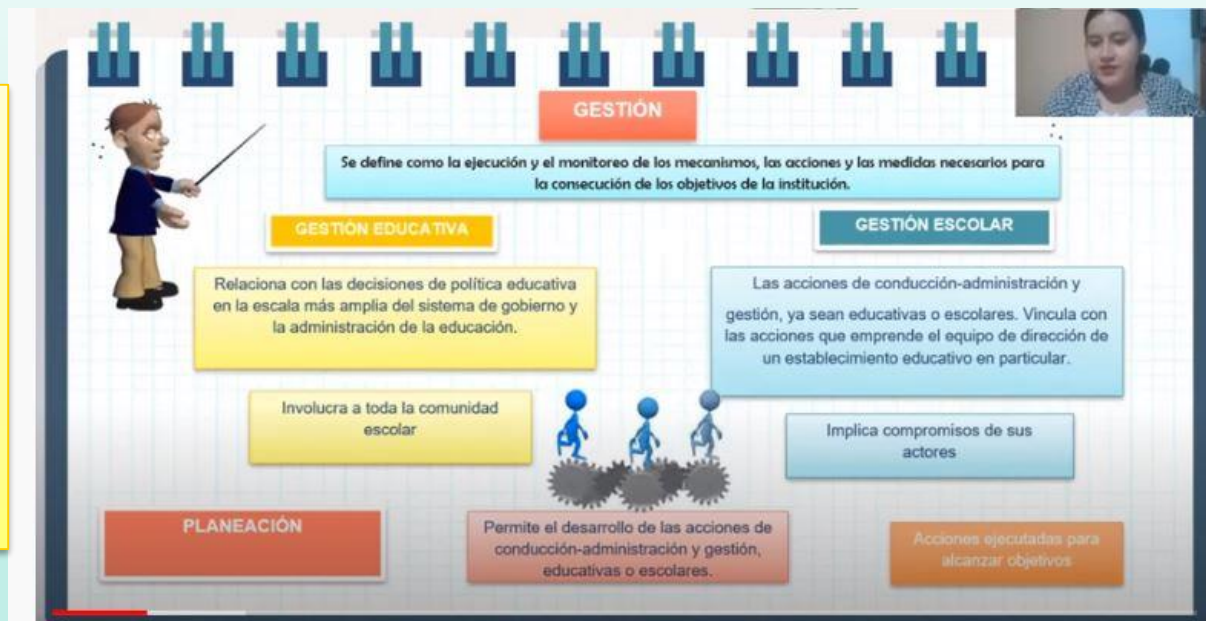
GESTIÓN

Se define como la ejecución y el monitoreo de los mecanismos, las acciones y las medidas necesarios para la consecución de los objetivos de la institución.

GESTIÓN EDUCATIVA

GESTIÓN ESCOLAR

Relaciona con las decisiones de política educativa en la escala más amplia del sistema de gobierno y la administración de la educación.

Las acciones de conducción-administración y gestión, ya sean educativas o escolares. Vincula con las acciones que emprende el equipo de dirección de un establecimiento educativo en particular.

Involucra a toda la comunidad escolar

Implica compromisos de sus actores

PLANEACIÓN

Permite el desarrollo de las acciones de conducción-administración y gestión, educativas o escolares.

Acciones ejecutadas para alcanzar objetivos